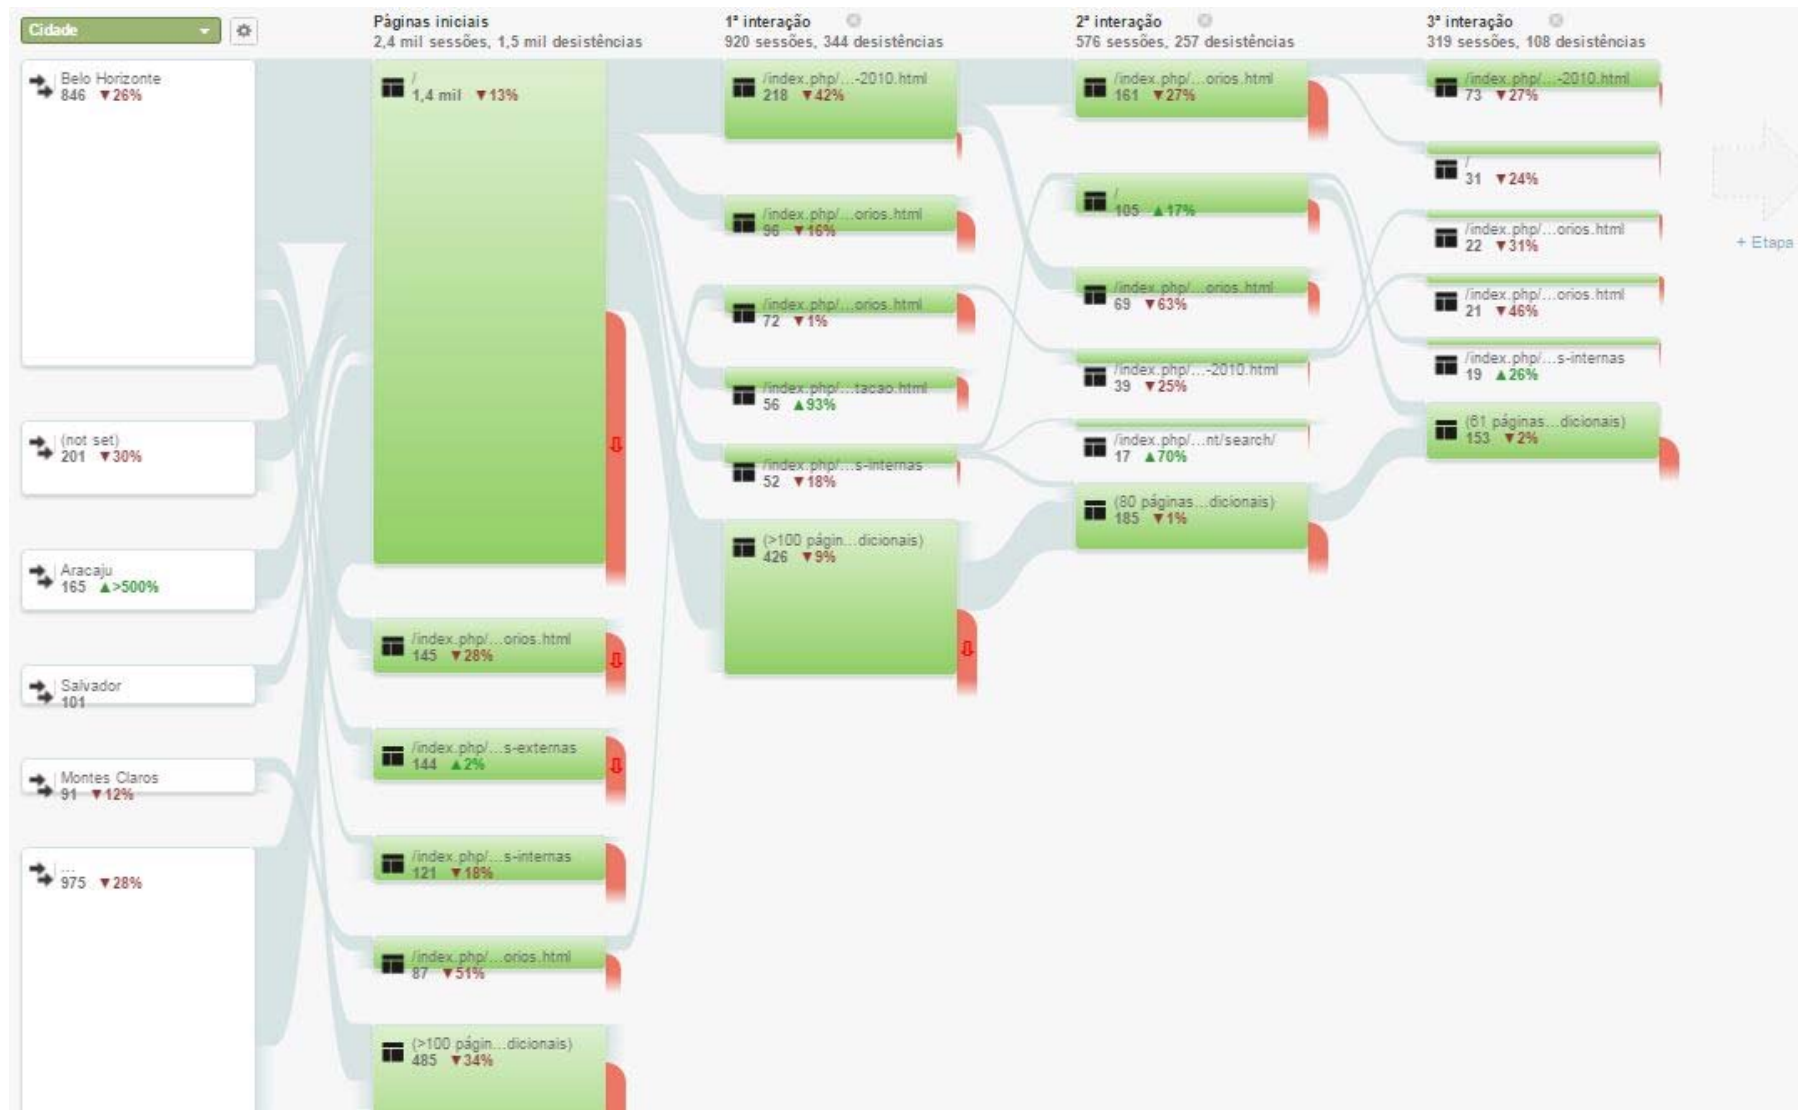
Cidade

Páginas iniciais
2,4 mil sessões, 1,5 mil desistências

1ª interação
920 sessões, 344 desistências

2ª interação
576 sessões, 257 desistências

3ª interação
319 sessões, 108 desistências

Belo Horizonte
846 ▼26%

(not set)
201 ▼30%

Aracaju
165 ▲>500%

Salvador
101

Montes Claros
91 ▼12%

...
975 ▼28%

/
1,4 mil ▼13%

/index.php/...orios.html
145 ▼28%

/index.php/...s-externas
144 ▲2%

/index.php/...s-internas
121 ▼18%

/index.php/...orios.html
87 ▼51%

(>100 págin...dicionais)
485 ▼34%

/index.php/...-2010.html
218 ▼42%

/index.php/...orios.html
96 ▼16%

/index.php/...orios.html
72 ▼1%

/index.php/...tacao.html
56 ▲93%

/index.php/...s-internas
52 ▼18%

(>100 págin...dicionais)
426 ▼9%

/index.php/...orios.html
161 ▼27%

/
105 ▲17%

/index.php/...orios.html
69 ▼63%

/index.php/...-2010.html
39 ▼25%

/index.php/...nt/search/
17 ▲70%

(80 páginas...dicionais)
185 ▼1%

/index.php/...-2010.html
73 ▼27%

/
31 ▼24%

/index.php/...orios.html
22 ▼31%

/index.php/...orios.html
21 ▼46%

/index.php/...s-internas
19 ▲26%

(61 páginas...dicionais)
153 ▼2%

+ Etapa